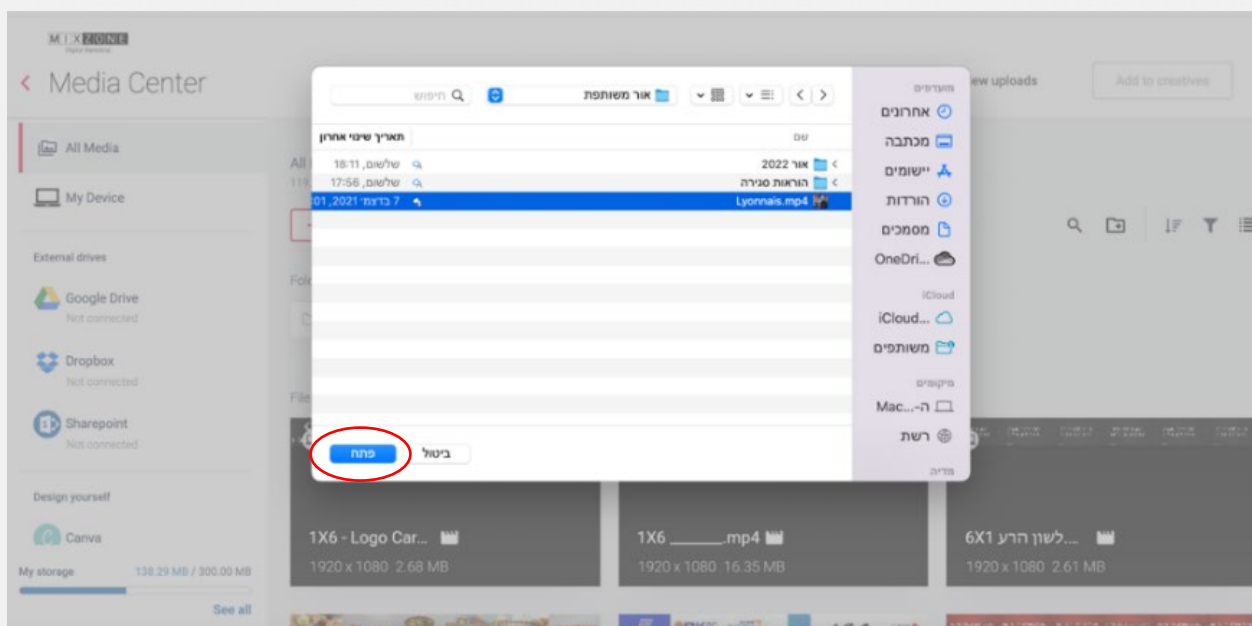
MIXZONE
Digital Marketing
< Media Center
All Media
My Device
External drives
Google Drive
Not connected
Dropbox
Not connected
Sharepoint
Not connected
Design yourself
Canva
My storage 138.29 MB / 300.00 MB
See all

All
119
Fold
File

view uploads
Add to creatives

מועדפים
אחרונים
מכתבה
יישומים
הורדות
מסמכים
OneDri...
iCloud
iCloud...
משותפים
מיקומים
Mac...-ה
רשת
מדיה

חיפוש
אור משותפת

| שם | תאריך שינוי אחרון |
|---|---|
| אור 2022 | שלשום, 18:11 |
| הוראות סגירה | שלשום, 17:56 |
| Lyonnais.mp4 | 7 בדצמ׳ 2021, 01 |

ביטול
פתח

1X6 - Logo Car...
1920 x 1080 2.68 MB
1X6 ______.mp4
1920 x 1080 16.35 MB
6X1 לשון הרע...
1920 x 1080 2.61 MB